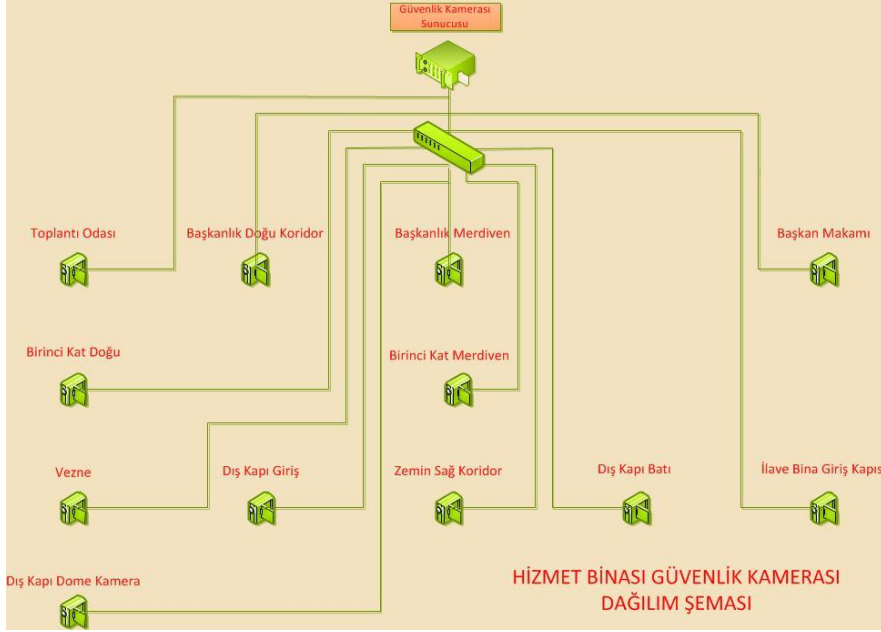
Güvenlik Kamerası Sunucusu

Toplantı Odası

Başkanlık Doğu Koridor

Başkanlık Merdiven

Başkan Makamı

Birinci Kat Doğu

Birinci Kat Merdiven

Vezne

Dış Kapı Giriş

Zemin Sağ Koridor

Dış Kapı Batı

İlave Bina Giriş Kapısı

Dış Kapı Dome Kamera

HİZMET BİNASI GÜVENLİK KAMERASI DAĞILIM ŞEMASI